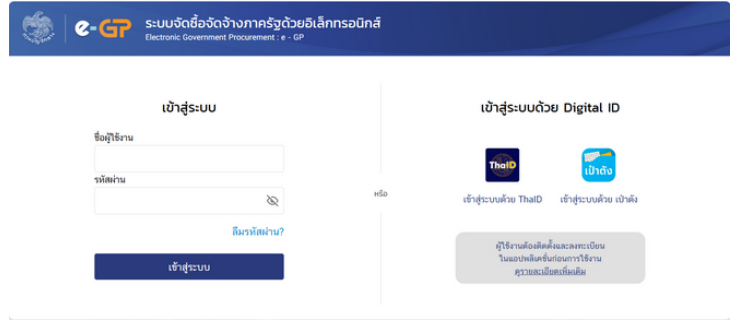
e-GP ระบบจัดซื้อจัดจ้างภาครัฐด้วยอิเล็กทรอนิกส์
Electronic Government Procurement : e - GP

เข้าสู่ระบบ

ชื่อผู้ใช้งาน

รหัสผ่าน

ลืมรหัสผ่าน?

เข้าสู่ระบบ

หรือ

เข้าสู่ระบบด้วย Digital ID

ThaID

เป๋าตัง

เข้าสู่ระบบด้วย ThaID

เข้าสู่ระบบด้วย เป๋าตัง

ผู้ใช้งานต้องติดตั้งและลงทะเบียนในแอปพลิเคชั่นก่อนการใช้งาน
ดูรายละเอียดเพิ่มเติม